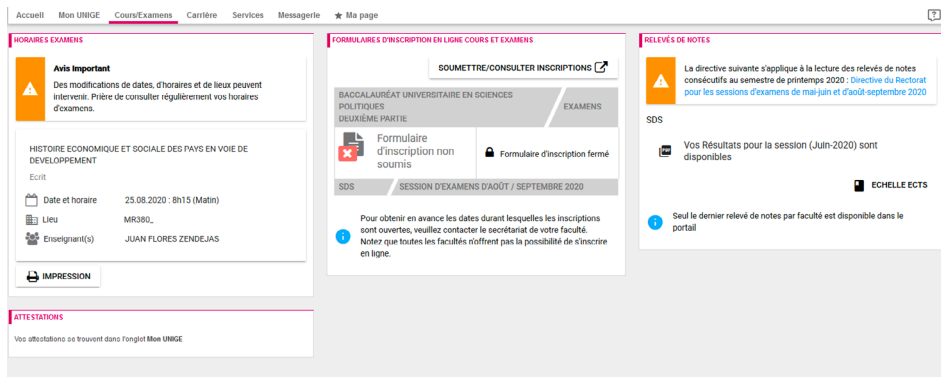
Accueil Mon UNIGE Cours/Examens Carrière Services Messagerie ★ Ma page

HORAIRES EXAMENS

Avis Important
Des modifications de dates, d'horaires et de lieux peuvent intervenir. Prière de consulter régulièrement vos horaires d'examens.

HISTOIRE ECONOMIQUE ET SOCIALE DES PAYS EN VOIE DE DEVELOPPEMENT
Ecrit

| Date et horaire | 25.08.2020 : 8h15 (Matin) |
|---|---|
| Lieu | MR380_ |
| Enseignant(s) | JUAN FLORES ZENDEJAS |

IMPRESSION

ATTESTATIONS

Vos attestations se trouvent dans l'onglet Mon UNIGE

FORMULAIRES D'INSCRIPTION EN LIGNE COURS ET EXAMENS

SOUMETTRE/CONSULTER INSCRIPTIONS

BACCALAURÉAT UNIVERSITAIRE EN SCIENCES POLITIQUES DEUXIÈME PARTIE
EXAMENS

Formulaire d'inscription non soumis
Formulaire d'inscription fermé

SDS
SESSION D'EXAMENS D'AOÛT / SEPTEMBRE 2020

Pour obtenir en avance les dates durant lesquelles les inscriptions sont ouvertes, veuillez contacter le secrétariat de votre faculté. Notez que toutes les facultés n'offrent pas la possibilité de s'inscrire en ligne.

RELEVÉS DE NOTES

La directive suivante s'applique à la lecture des relevés de notes consécutifs au semestre de printemps 2020 : Directive du Rectorat pour les sessions d'examens de mai-juin et d'août-septembre 2020

SDS

Vos Résultats pour la session (Juin-2020) sont disponibles

ECHELLE ECTS

Seul le dernier relevé de notes par faculté est disponible dans le portail